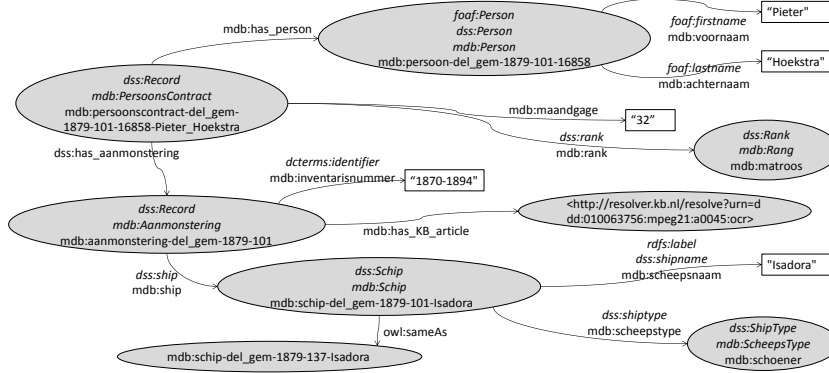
mdb:has_person

foaf:Person
dss:Person
mdb:Person
mdb:persoon-del_gem-1879-101-16858

foaf:firstname
mdb:voornaam

"Pieter"

foaf:lastname
mdb:achternaam

"Hoekstra"

dss:Record
mdb:PersoonsContract
mdb:persoonscontract-del_gem-1879-101-16858-Pieter_Hoekstra

mdb:maandgage

"32"

dss:rank
mdb:rank

dss:Rank
mdb:Rang
mdb:matroos

dss:has_aanmonstering

dcterms:identifier
mdb:inventarisnummer

"1870-1894"

dss:Record
mdb:Aanmonstering
mdb:aanmonstering-del_gem-1879-101

mdb:has_KB_article

<http://resolver.kb.nl/resolve?urn=ddd:010063756:mpeg21:a0045:ocr>

dss:ship
mdb:ship

dss:Schip
mdb:Schip
mdb:schip-del_gem-1879-101-Isadora

rdfs:label
dss:shipname
mdb:scheepsnaam

"Isadora"

owl:sameAs

mdb:schip-del_gem-1879-137-Isadora

dss:shiptype
mdb:scheepstype

dss:ShipType
mdb:ScheepsType
mdb:schoener